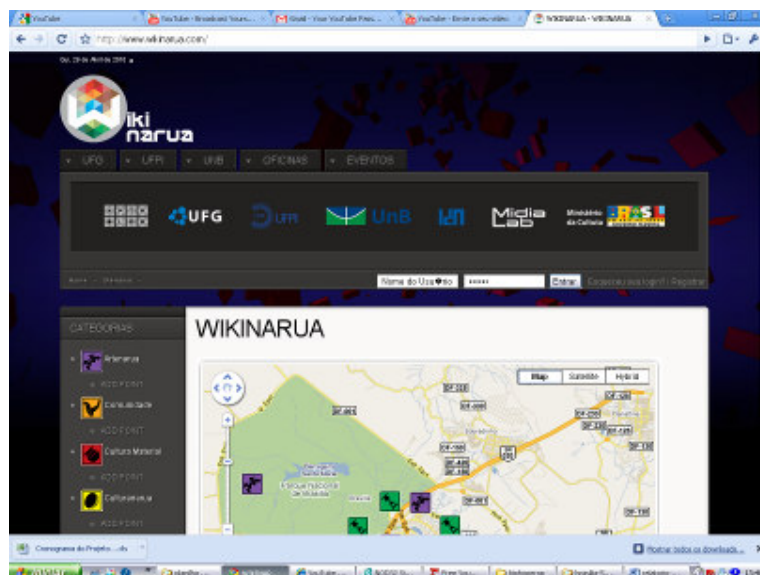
YouTube | YouTube - Broadcast Yours... | Gmail - Your YouTube Pas... | YouTube - Envie o seu vídeo | WIKINARUA - WIKINARUA

http://www.wikinarua.com/

Qui, 29 de Abril de 2010

iki narua

UFG | UFPI | UNB | OFICINAS | EVENTOS

UFG | UFPI | UnB | Mídia Lab | Ministério da Cultura | BRASIL

Nome do Usuário | Entrar | Esqueceu sua login? | Registrar

CATEGORIAS

Artesanato
ADD POINT
Comunidade
ADD POINT
Cultura Material
ADD POINT
Cultura viva
ADD POINT

WIKINARUA

Map | Satellite | Hybrid

Parque Nacional de Brasília

Cronograma do Projeto....xls

Mostrar todos os downloads...